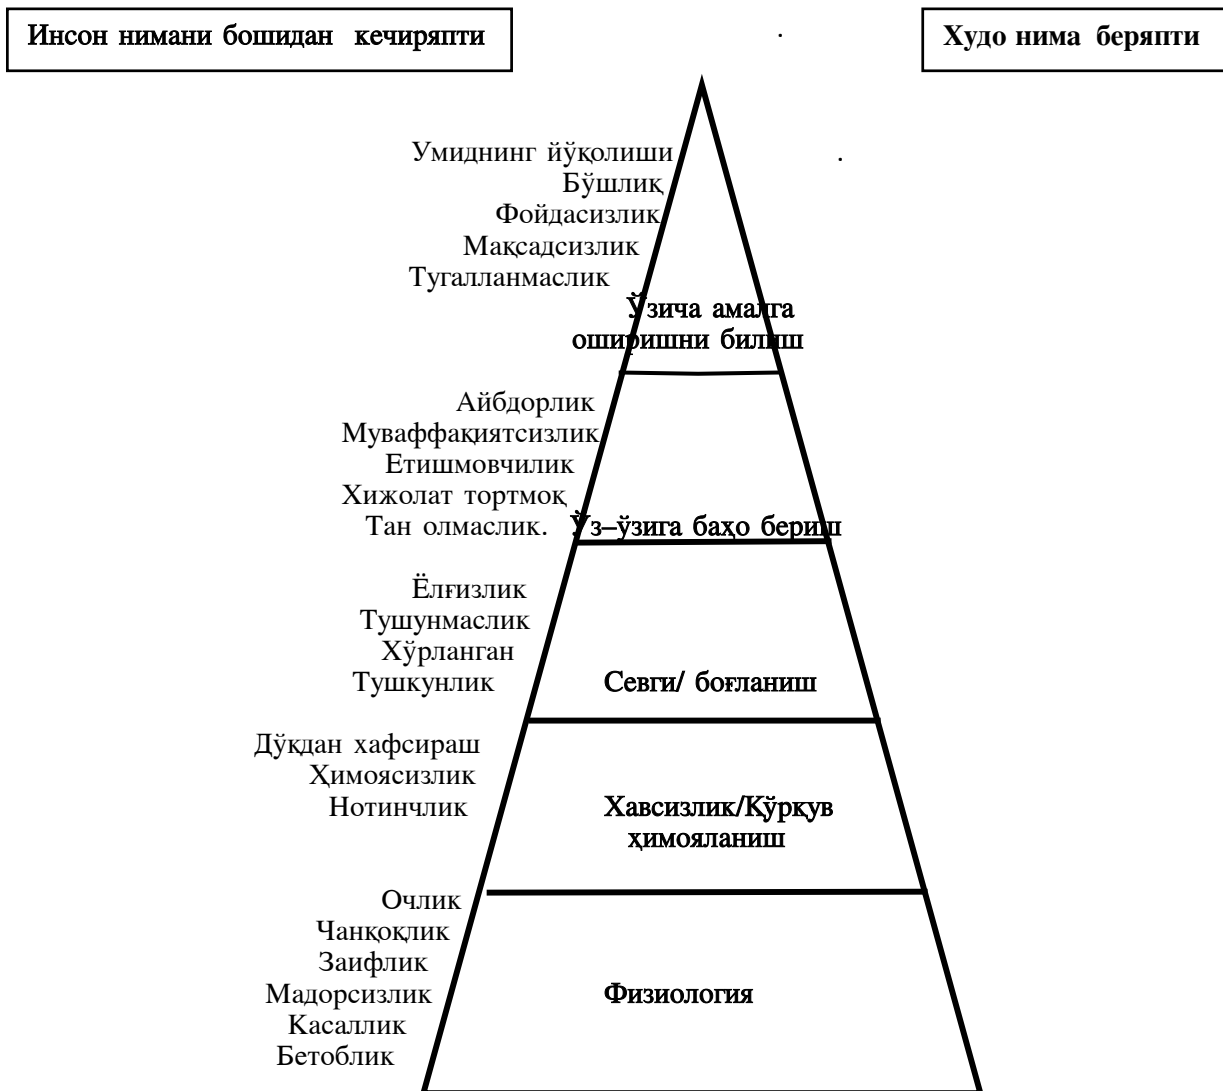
Инсон нимани бошидан кечиряпти

Худо нима беряпти

Умиднинг йўқолиши
Бўшлиқ
Фойдасизлик
Мақсадсизлик
Тугалланмаслик

Ўзича амалга оширишни билиш

Айбдорлик
Муваффақиятсизлик
Етишмовчилик
Хижолат тортмоқ
Тан олмаслик.

Ўз–ўзига баҳо бериш

Ёлғизлик
Тушунмаслик
Хўрланган
Тушкунлик

Севги/ боғланиш

Дўқдан хафсираш
Ҳимоясизлик
Нотинчлик

Хавсизлик/Қўрқув ҳимояланиш

Очлик
Чанқоқлик
Заифлик
Мадорсизлик
Касаллик
Бетоблик

Физиология